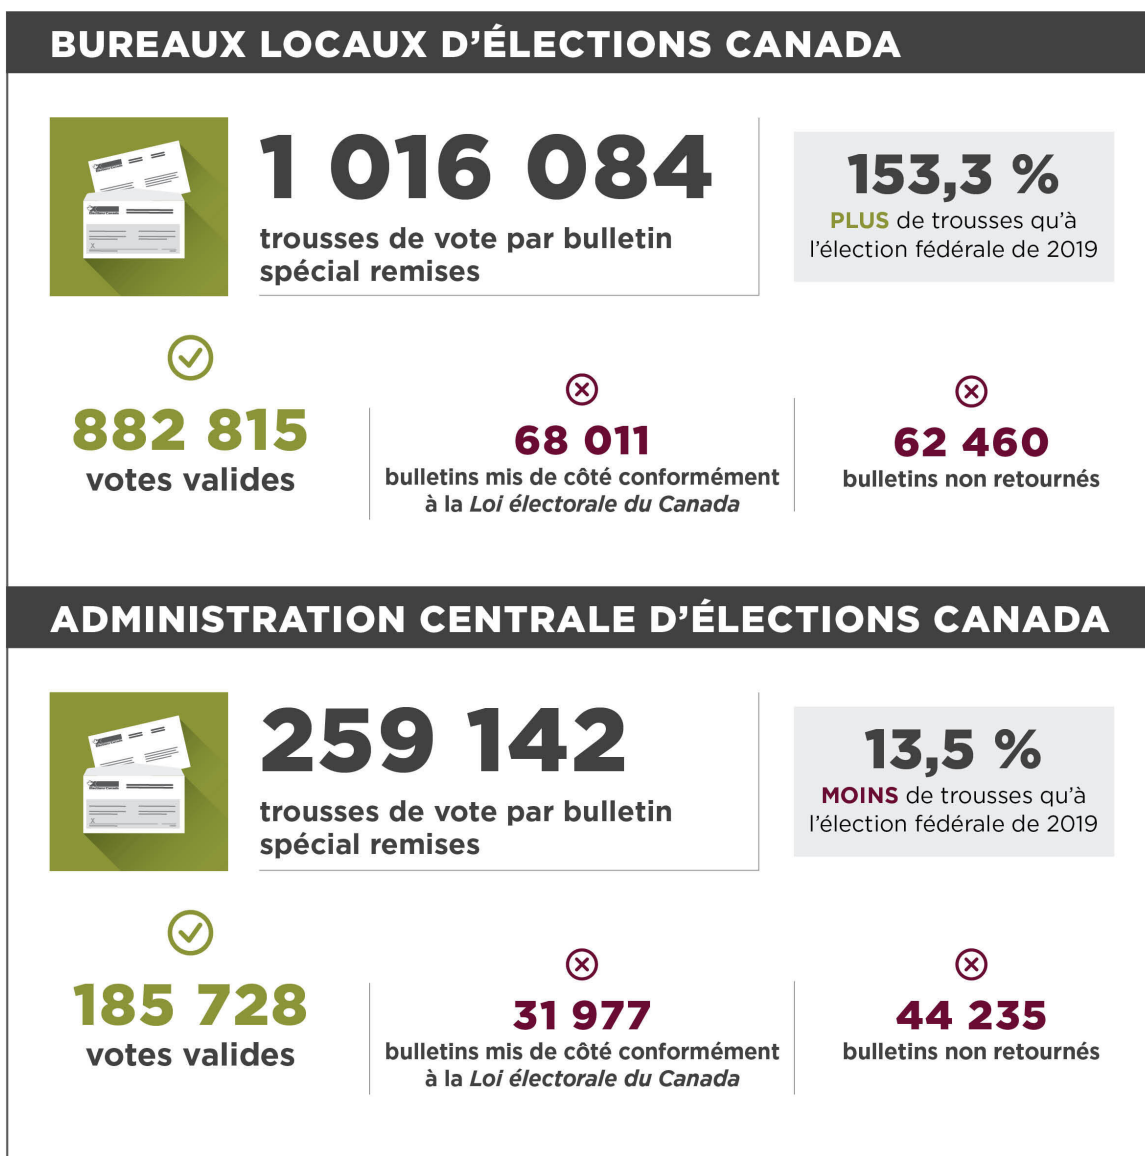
BUREAUX LOCAUX D'ÉLECTIONS CANADA

1 016 084

trousses de vote par bulletin spécial remises

153,3 %

PLUS de trousses qu'à l'élection fédérale de 2019

882 815

votes valides

68 011

bulletins mis de côté conformément à la Loi électorale du Canada

62 460

bulletins non retournés

ADMINISTRATION CENTRALE D'ÉLECTIONS CANADA

259 142

trousses de vote par bulletin spécial remises

13,5 %

MOINS de trousses qu'à l'élection fédérale de 2019

185 728

votes valides

31 977

bulletins mis de côté conformément à la Loi électorale du Canada

44 235

bulletins non retournés